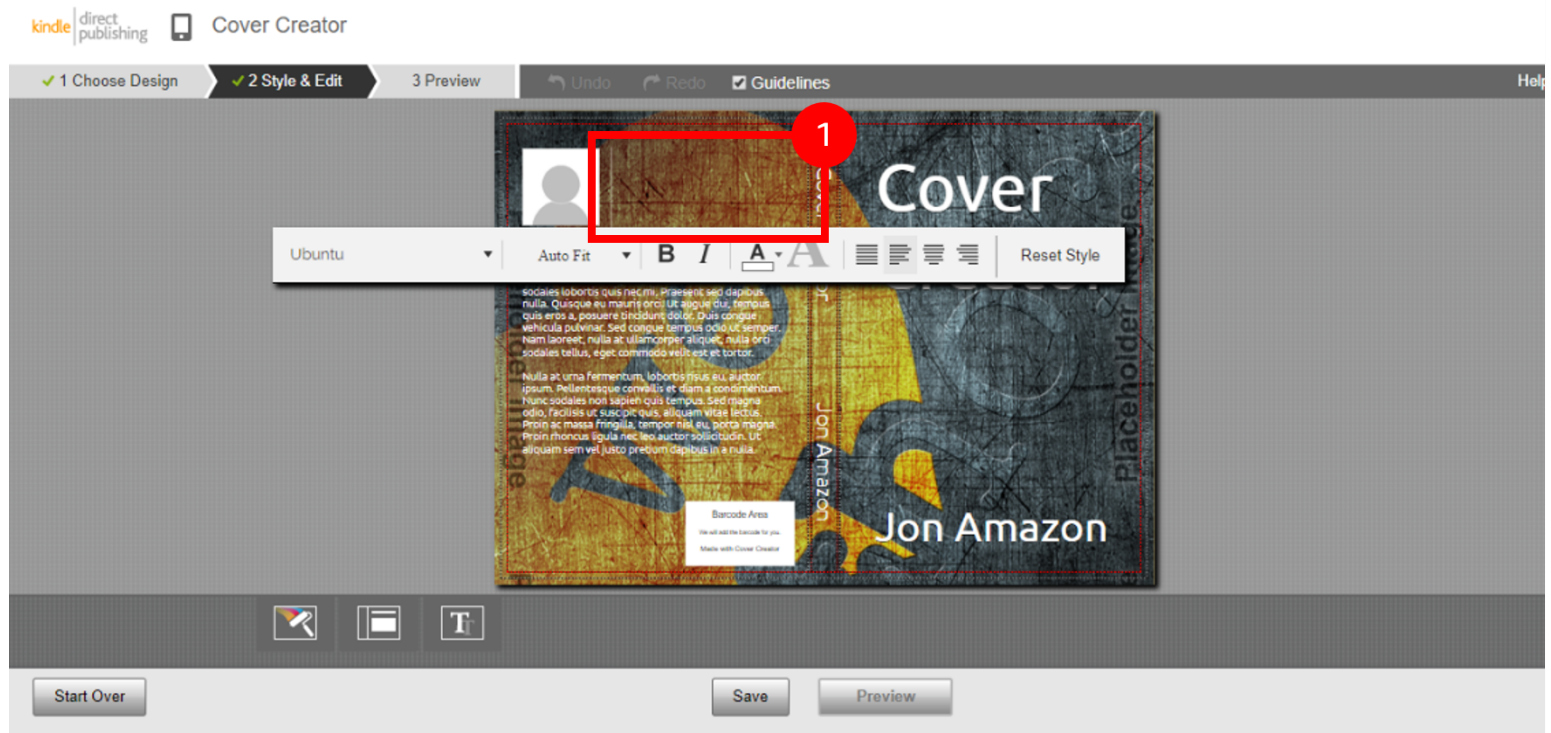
kindle direct publishing Cover Creator

✓ 1 Choose Design ✓ 2 Style & Edit 3 Preview Undo Redo Guidelines Help

1

Cover

Ubuntu Auto Fit B I A A Reset Style

sodales lobortis quis nec mi. Praesent sed dapibus nulla. Quisque eu mauris orci. Ut augue dui, tempus quis eros a, posuere tincidunt dolor. Duis congue vehicula pulvinar. Sed congue tempus odio ut semper. Nam laoreet, nulla at ullamcorper aliquet, nulla orci sodales tellus, eget commodo velit est et tortor.

Nulla at urna fermentum, lobortis risus eu, auctor ipsum. Pellentesque convallis et diam a condimentum. Nunc sodales non sapien quis tempus. Sed magna odio, facilisis ut suscipit quis, aliquam vitae lectus. Proin ac massa fringilla, tempor nisl eu, porta magna. Proin rhoncus ligula nec leo auctor sollicitudin. Ut aliquam sem vel justo pretium dapibus in a nulla.

Placeholder Image

Jon Amazon

Placeholder Image

Barcode Area
We will add the barcode for you.
Made with Cover Creator

Jon Amazon

Start Over Save Preview